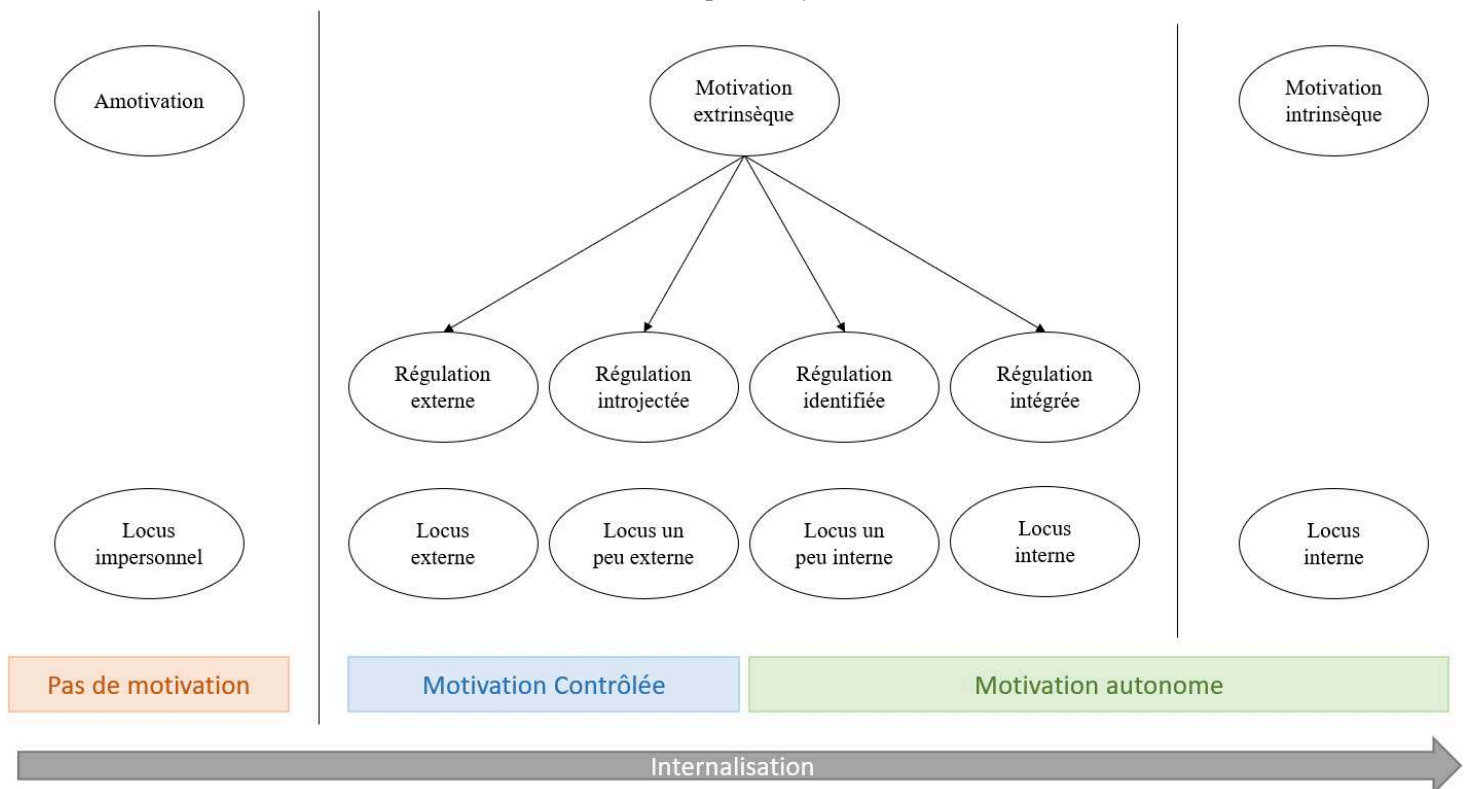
Amotivation

Motivation extrinsèque

Motivation intrinsèque

Régulation externe

Régulation introjectée

Régulation identifiée

Régulation intégrée

Locus impersonnel

Locus externe

Locus un peu externe

Locus un peu interne

Locus interne

Locus interne

Pas de motivation

Motivation Contrôlée

Motivation autonome

Internalisation